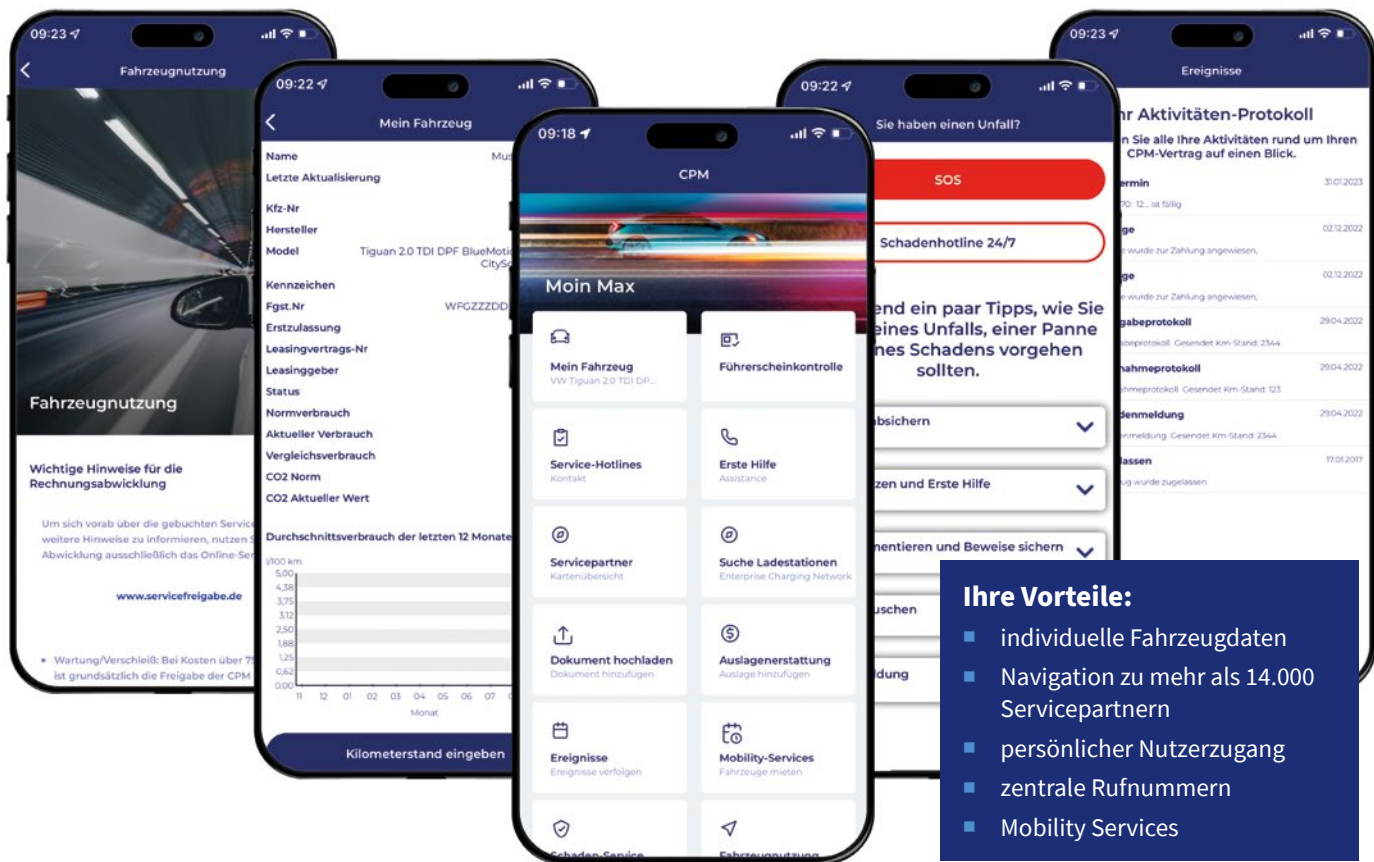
09:23

Fahrzeugnutzung

Fahrzeugnutzung

Wichtige Hinweise für die Rechnungsabwicklung

Um sich vorab über die gebuchten Service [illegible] weitere Hinweise zu informieren, nutzen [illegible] Abwicklung ausschließlich das Online-Se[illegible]

www.servicefreigabe.de

• Wartung/Verschleiß: Bei Kosten über 7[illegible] ist grundsätzlich die Freigabe der CPM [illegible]

09:22

Mein Fahrzeug

Name Mu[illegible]
Letzte Aktualisierung
Kfz-Nr
Hersteller
Model Tiguan 2.0 TDI DPF BlueMoti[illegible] CitySc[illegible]
Kennzeichen
Fgst.Nr WFGZZZDD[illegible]
Erstzulassung
Leasingvertrags-Nr
Leasinggeber
Status
Normverbrauch
Aktueller Verbrauch
Vergleichsverbrauch
CO2 Norm
CO2 Aktueller Wert

Durchschnittsverbrauch der letzten 12 Monate

l/100 km
5,00
4,38
3,75
3,12
2,50
1,88
1,25
0,62
0,00
11 12 01 02 03 04 05 06 07
Monat

Kilometerstand eingeben

09:18

CPM

Moin Max

Mein Fahrzeug
VW Tiguan 2.0 TDI DP...

Führerscheinkontrolle

Service-Hotlines
Kontakt

Erste Hilfe
Assistance

Servicepartner
Kartenübersicht

Suche Ladestationen
Enterprise Charging Network

Dokument hochladen
Dokument hinzufügen

Auslagenerstattung
Auslage hinzufügen

Ereignisse
Ereignisse verfolgen

Mobility-Services
Fahrzeuge mieten

Schaden-Service

Fahrzeugnutzung

09:22

Sie haben einen Unfall?

SOS

Schadenhotline 24/7

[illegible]end ein paar Tipps, wie Sie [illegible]eines Unfalls, einer Panne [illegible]nes Schadens vorgehen sollten.

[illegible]absichern

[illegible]zen und Erste Hilfe

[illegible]mentieren und Beweise sichern

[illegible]uschen

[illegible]ldung

09:23

Ereignisse

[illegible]r Aktivitäten-Protokoll

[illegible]n Sie alle Ihre Aktivitäten rund um Ihren CPM-Vertrag auf einen Blick.

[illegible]ermin 31.01.2023
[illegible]70: 12... ist fällig

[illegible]ge 02.12.2022
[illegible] wurde zur Zahlung angewiesen,

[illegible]ge 02.12.2022
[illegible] wurde zur Zahlung angewiesen,

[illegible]gabeprotokoll 29.04.2022
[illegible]abeprotokoll Gesendet Km-Stand: 2344

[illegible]nahmeprotokoll 29.04.2022
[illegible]hmeprotokoll Gesendet Km-Stand: 123

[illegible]denmeldung 29.04.2022
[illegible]enmeldung Gesendet Km-Stand: 2344

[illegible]lassen 17.01.2017
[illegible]ug wurde zugelassen

Ihre Vorteile:
- individuelle Fahrzeugdaten
- Navigation zu mehr als 14.000 Servicepartnern
- persönlicher Nutzerzugang
- zentrale Rufnummern
- Mobility Services